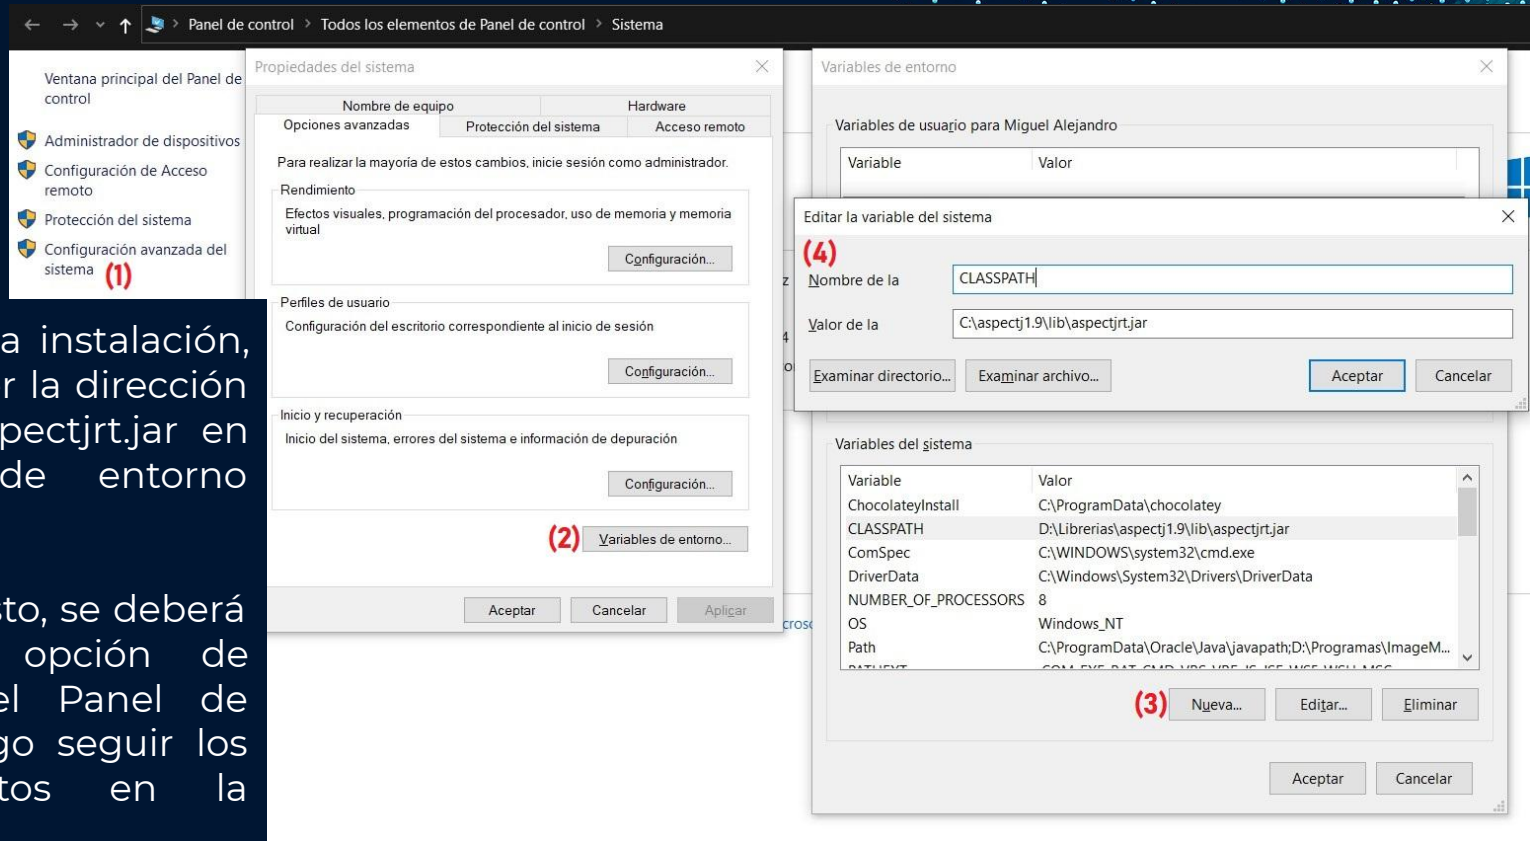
Panel de control > Todos los elementos de Panel de control > Sistema

Ventana principal del Panel de control

Administrador de dispositivos

Configuración de Acceso remoto

Protección del sistema

Configuración avanzada del sistema (1)

a instalación, r la dirección pectjrt.jar en de entorno

to, se deberá opción de el Panel de go seguir los tos en la

Propiedades del sistema

Nombre de equipo | Hardware

Opciones avanzadas | Protección del sistema | Acceso remoto

Para realizar la mayoría de estos cambios, inicie sesión como administrador.

Rendimiento

Efectos visuales, programación del procesador, uso de memoria y memoria virtual

Configuración...

Perfiles de usuario

Configuración del escritorio correspondiente al inicio de sesión

Configuración...

Inicio y recuperación

Inicio del sistema, errores del sistema e información de depuración

Configuración...

(2) Variables de entorno...

Aceptar | Cancelar | Aplicar

Variables de entorno

Variables de usuario para Miguel Alejandro

| Variable | Valor |
|---|---|

Editar la variable del sistema

(4)

Nombre de la: CLASSPATH

Valor de la: C:\aspectj1.9\lib\aspectjrt.jar

Examinar directorio... | Examinar archivo... | Aceptar | Cancelar

Variables del sistema

| Variable | Valor |
|---|---|
| ChocolateyInstall | C:\ProgramData\chocolatey |
| CLASSPATH | D:\Librerias\aspectj1.9\lib\aspectjrt.jar |
| ComSpec | C:\WINDOWS\system32\cmd.exe |
| DriverData | C:\Windows\System32\Drivers\DriverData |
| NUMBER_OF_PROCESSORS | 8 |
| OS | Windows_NT |
| Path | C:\ProgramData\Oracle\Java\javapath;D:\Programas\ImageM... |

(3) Nueva... | Editar... | Eliminar

Aceptar | Cancelar